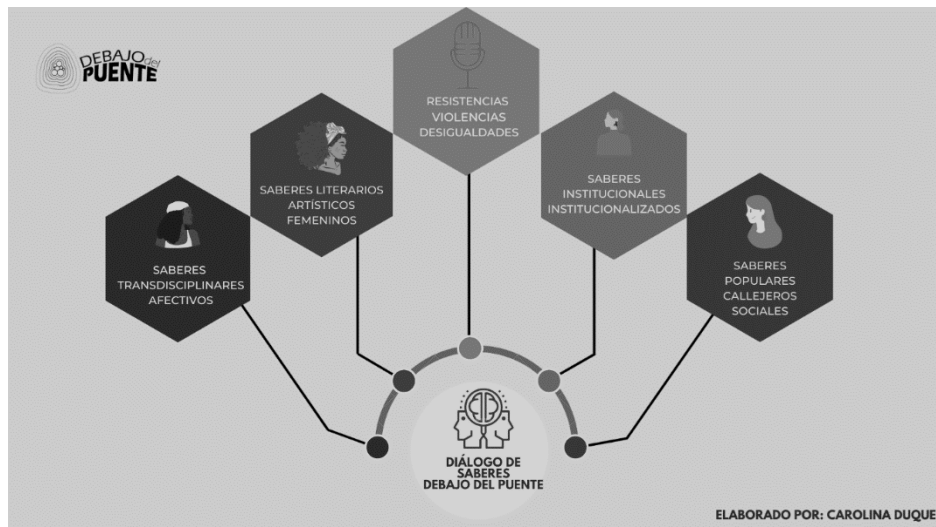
DEBAJO del PUENTE

RESISTENCIAS
VIOLENCIAS
DESIGUALDADES

SABERES LITERARIOS
ARTÍSTICOS
FEMENINOS

SABERES
INSTITUCIONALES
INSTITUCIONALIZADOS

SABERES
TRANSDISCIPLINARES
AFECTIVOS

SABERES
POPULARES
CALLEJEROS
SOCIALES

DIÁLOGO DE
SABERES
DEBAJO DEL PUENTE

ELABORADO POR: CAROLINA DUQUE